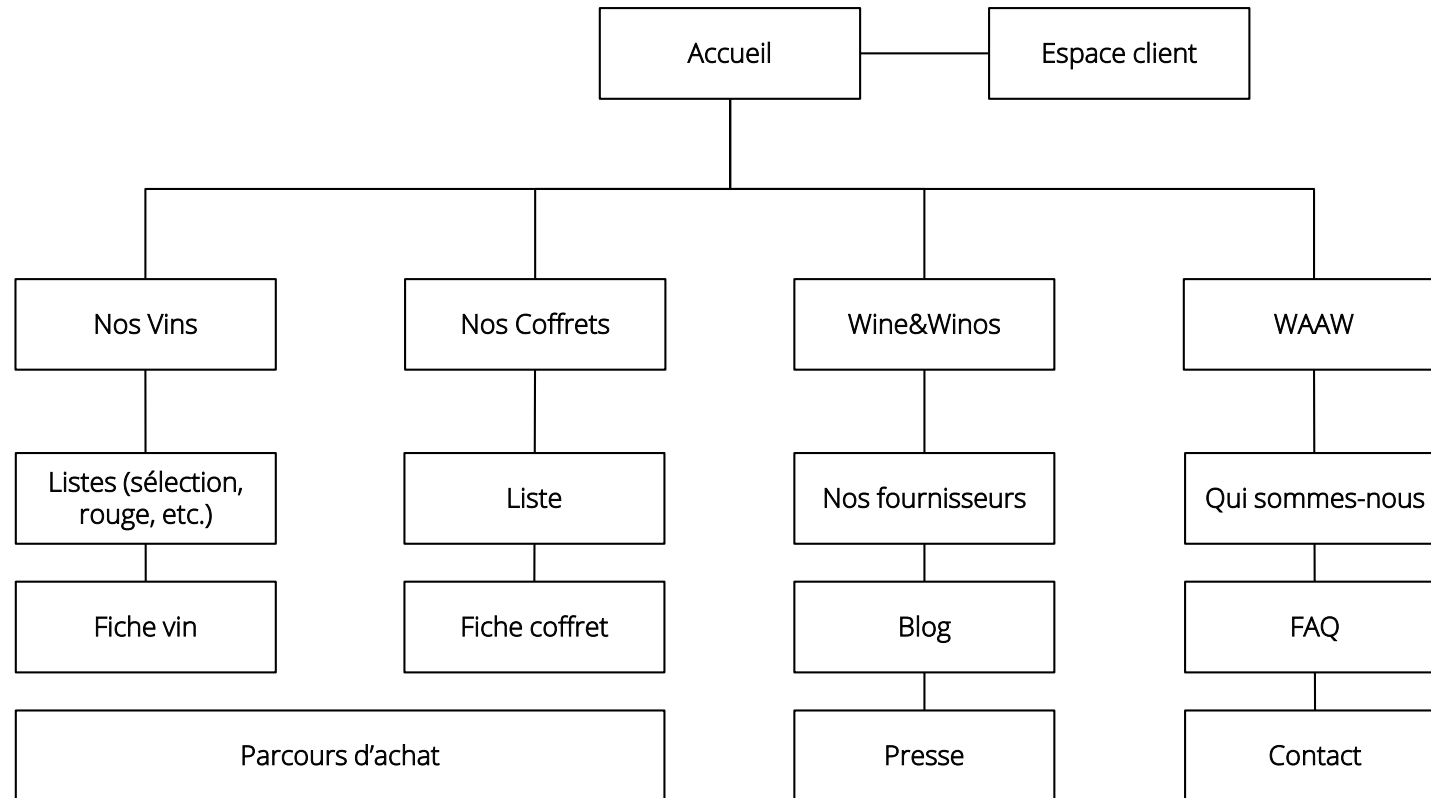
Accueil

Espace client

Nos Vins

Nos Coffrets

Wine&Winos

WAAW

Listes (sélection, rouge, etc.)

Liste

Nos fournisseurs

Qui sommes-nous

Fiche vin

Fiche coffret

Blog

FAQ

Parcours d’achat

Presse

Contact